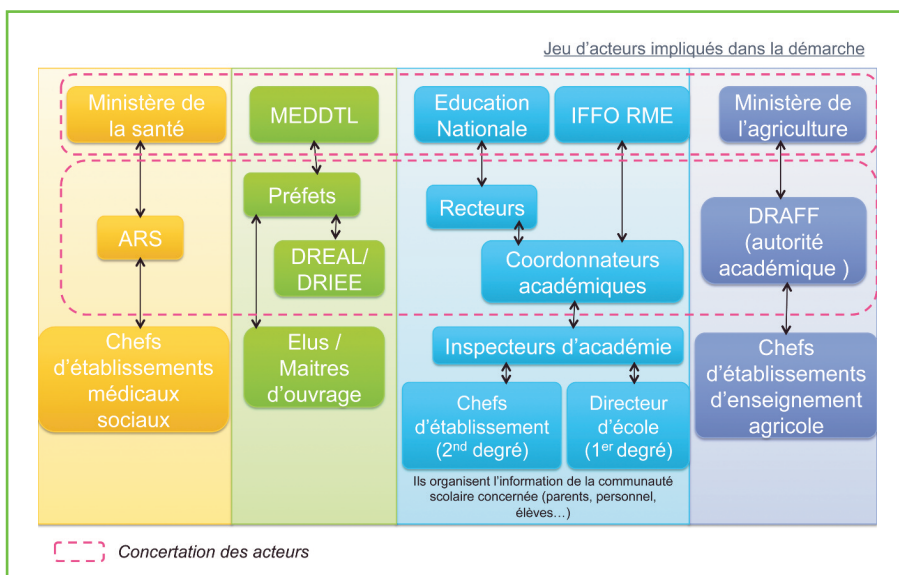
Jeu d'acteurs impliqués dans la démarche

Ministère de la santé

ARS

Chefs d'établissements médicaux sociaux

MEDDTL

Préfets

DREAL/ DRIEE

Elus / Maitres d'ouvrage

Education Nationale

IFFO RME

Recteurs

Coordonnateurs académiques

Inspecteurs d'académie

Chefs d'établissement (2$^{nd}$ degré)

Directeur d'école (1$^{er}$ degré)

Ils organisent l'information de la communauté scolaire concernée (parents, personnel, élèves…)

Ministère de l'agriculture

DRAFF (autorité académique )

Chefs d'établissements d'enseignement agricole

Concertation des acteurs